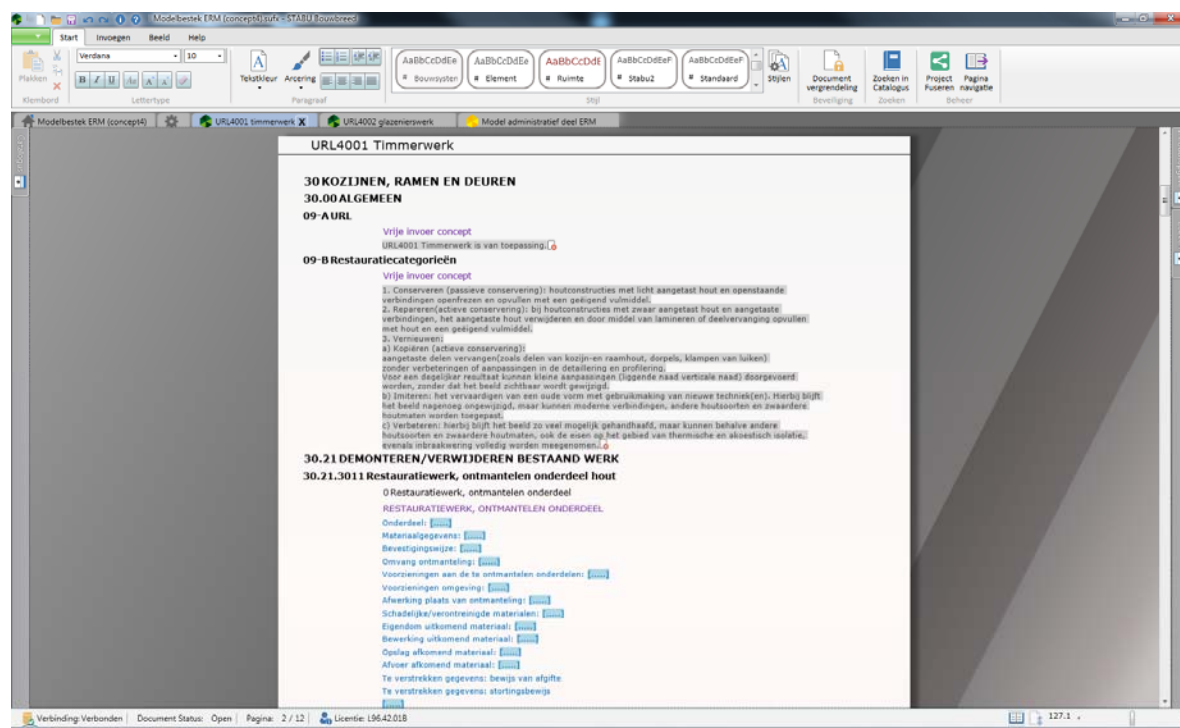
Modelbestek ERM (concept4).sufx - STABU Bouwbreed

Start Invoegen Beeld Help

Plakken Klembord Verdana 10 Lettertype Tekstkleur Arcering Paragraaf

AaBbCcDdEe Bouwsysteem AaBbCcDdEe Element AaBbCcDdE Ruimte AaBbCcDdEeF Stabu2 AaBbCcDdEeF Standaard Stijlen Stijl

Document vergrendeling Beveiliging Zoeken in Catalogus Zoeken Project Fuseren Pagina navigatie Beheer

Modelbestek ERM (concept4) URL4001 timmerwerk X URL4002 glazenierswerk Model administratief deel ERM

URL4001 Timmerwerk

30 KOZIJNEN, RAMEN EN DEUREN

30.00 ALGEMEEN

09-A URL

Vrije invoer concept

URL4001 Timmerwerk is van toepassing.

09-B Restauratiecategorieën

Vrije invoer concept

1. Conserveren (passieve conservering): houtconstructies met licht aangetast hout en openstaande verbindingen openfrezen en opvullen met een geëigend vulmiddel.
2. Repareren(actieve conservering): bij houtconstructies met zwaar aangetast hout en aangetaste verbindingen, het aangetaste hout verwijderen en door middel van lamineren of deelvervanging opvullen met hout en een geëigend vulmiddel.
3. Vernieuwen:
a) Kopiëren (actieve conservering):
aangetaste delen vervangen(zoals delen van kozijn-en raamhout, dorpels, klampen van luiken) zonder verbeteringen of aanpassingen in de detaillering en profilering.
Voor een dergelijk resultaat kunnen kleine aanpassingen (liggende naad verticale naad) doorgevoerd worden, zonder dat het beeld zichtbaar wordt gewijzigd.
b) Imiteren: het vervaardigen van een oude vorm met gebruikmaking van nieuwe techniek(en). Hierbij blijft het beeld nagenoeg ongewijzigd, maar kunnen moderne verbindingen, andere houtsoorten en zwaardere houtmaten worden toegepast.
c) Verbeteren: hierbij blijft het beeld zo veel mogelijk gehandhaafd, maar kunnen behalve andere houtsoorten en zwaardere houtmaten, ook de eisen op het gebied van thermische en akoestisch isolatie, evenals inbraakwering volledig worden meegenomen.

30.21 DEMONTEREN/VERWIJDEREN BESTAAND WERK

30.21.3011 Restauratiewerk, ontmantelen onderdeel hout

0 Restauratiewerk, ontmantelen onderdeel

RESTAURATIEWERK, ONTMANTELEN ONDERDEEL

Onderdeel: [.....]
Materiaalgegevens: [.....]
Bevestigingswijze: [.....]
Omvang ontmanteling: [.....]
Voorzieningen aan de te ontmantelen onderdelen: [.....]
Voorzieningen omgeving: [.....]
Afwerking plaats van ontmanteling: [.....]
Schadelijke/verontreinigde materialen: [.....]
Eigendom uitkomend materiaal: [.....]
Bewerking uitkomend materiaal: [.....]
Opslag afkomend materiaal: [.....]
Afvoer afkomend materiaal: [.....]
Te verstrekken gegevens: bewijs van afgifte
Te verstrekken gegevens: stortingsbewijs

Verbinding: Verbonden | Document Status: Open | Pagina: 2 / 12 | Licentie: L96.42.01B 127.1